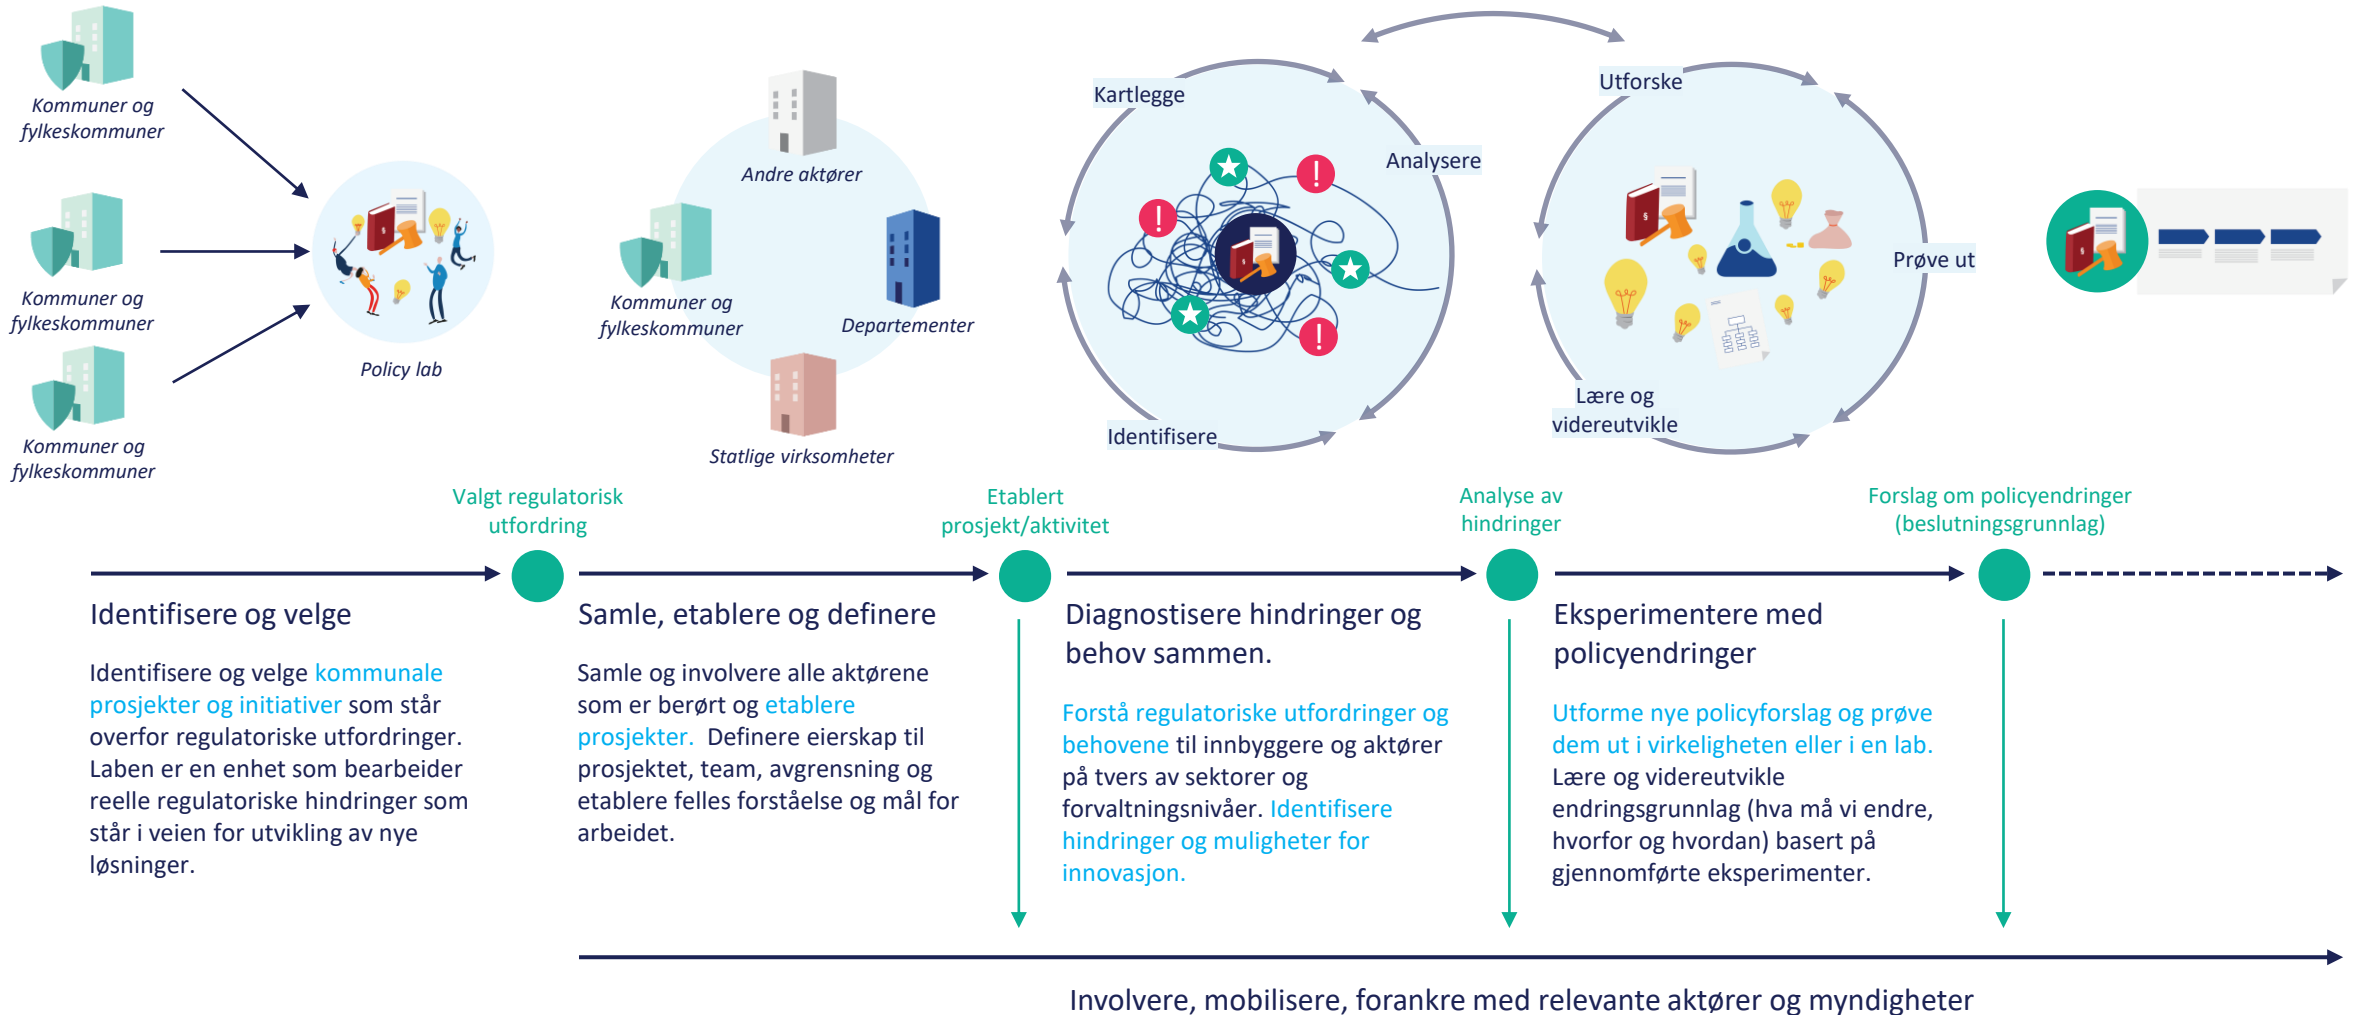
Kommuner og fylkeskommuner

Kommuner og fylkeskommuner

Kommuner og fylkeskommuner

Policy lab

Andre aktører

Kommuner og fylkeskommuner

Departementer

Statlige virksomheter

Kartlegge

Analysere

Identifisere

Utforske

Prøve ut

Lære og videreutvikle

Valgt regulatorisk utfordring

Etablert prosjekt/aktivitet

Analyse av hindringer

Forslag om policyendringer (beslutningsgrunnlag)

Identifisere og velge

Identifisere og velge kommunale prosjekter og initiativer som står overfor regulatoriske utfordringer. Laben er en enhet som bearbeider reelle regulatoriske hindringer som står i veien for utvikling av nye løsninger.

Samle, etablere og definere

Samle og involvere alle aktørene som er berørt og etablere prosjekter. Definere eierskap til prosjektet, team, avgrensning og etablere felles forståelse og mål for arbeidet.

Diagnostisere hindringer og behov sammen.

Forstå regulatoriske utfordringer og behovene til innbyggere og aktører på tvers av sektorer og forvaltningsnivåer. Identifisere hindringer og muligheter for innovasjon.

Eksperimentere med policyendringer

Utforme nye policyforslag og prøve dem ut i virkeligheten eller i en lab. Lære og videreutvikle endringsgrunnlag (hva må vi endre, hvorfor og hvordan) basert på gjennomførte eksperimenter.

Involvere, mobilisere, forankre med relevante aktører og myndigheter